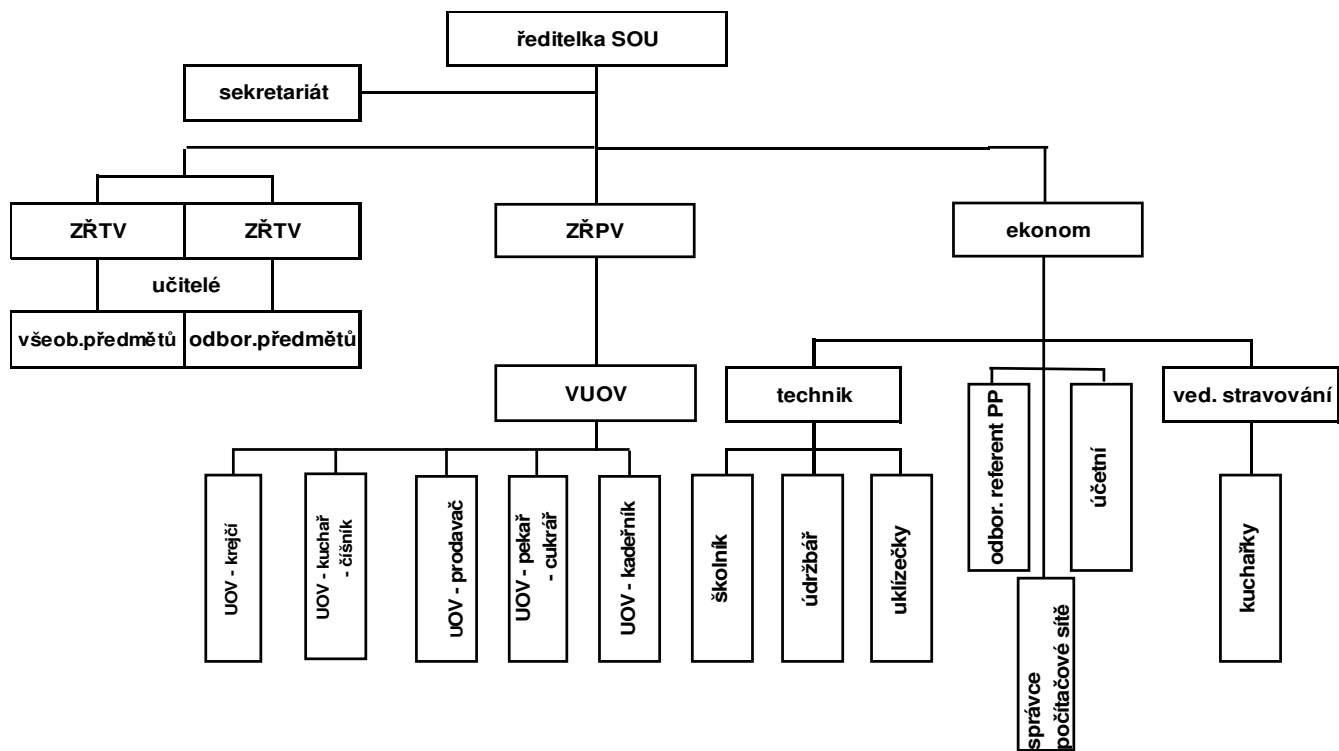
ředitelka SOU

sekretariát

ZŘTV

ZŘTV

učitelé

všeob.předmětů

odbor.předmětů

ZŘPV

VUOV

UOV - krejčí

UOV - kuchař - číšník

UOV - prodavač

UOV - pekař - cukrář

UOV - kadeřník

ekonom

technik

školník

údržbář

uklízečky

odbor. referent PP

správce počítačové sítě

účetní

ved. stravování

kuchařky